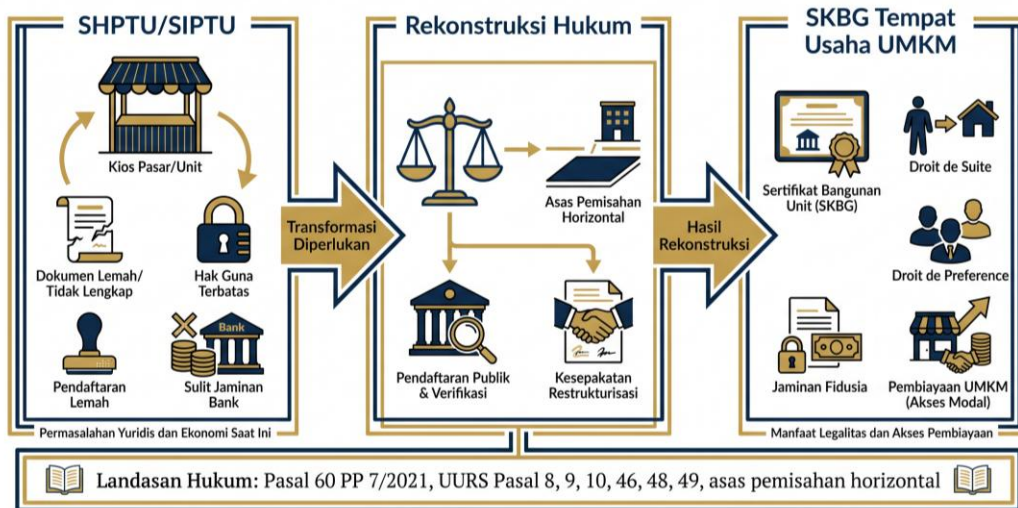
SHPTU/SIPTU

Kios Pasar/Unit

Dokumen Lemah/ Tidak Lengkap

Hak Guna Terbatas

Pendaftaran Lemah

Bank

Sulit Jaminan Bank

Permasalahan Yuridis dan Ekonomi Saat Ini

Transformasi Diperlukan

Rekonstruksi Hukum

Asas Pemisahan Horizontal

Pendaftaran Publik & Verifikasi

Kesepakatan Restrukturisasi

Hasil Rekonstruksi

SKBG Tempat Usaha UMKM

Sertifikat Bangunan Unit (SKBG)

Droit de Suite

Droit de Preference

Jaminan Fidusia

Pembiayaan UMKM (Akses Modal)

Manfaat Legalitas dan Akses Pembiayaan

Landasan Hukum: Pasal 60 PP 7/2021, UURS Pasal 8, 9, 10, 46, 48, 49, asas pemisahan horizontal